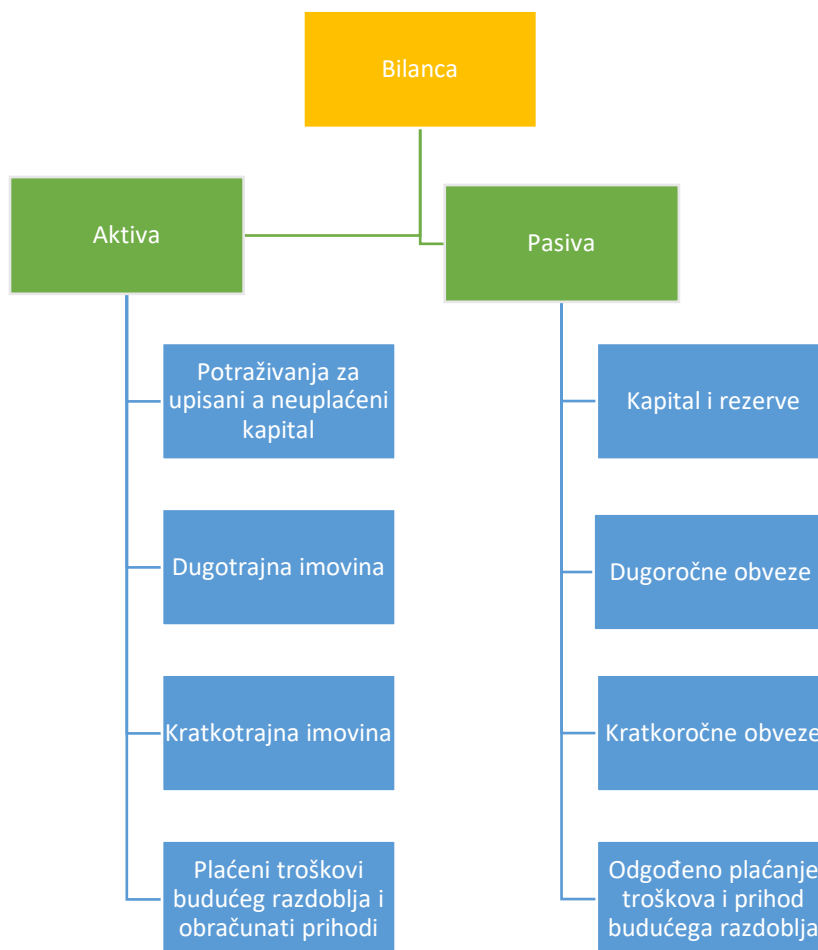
Bilanca

Aktiva

Potraživanja za upisani a neuplaćeni kapital

Dugotrajna imovina

Kratkotrajna imovina

Plaćeni troškovi budućeg razdoblja i obračunati prihodi

Pasiva

Kapital i rezerve

Dugoročne obveze

Kratkoročne obveze

Odgođeno plaćanje troškova i prihod budućega razdoblja